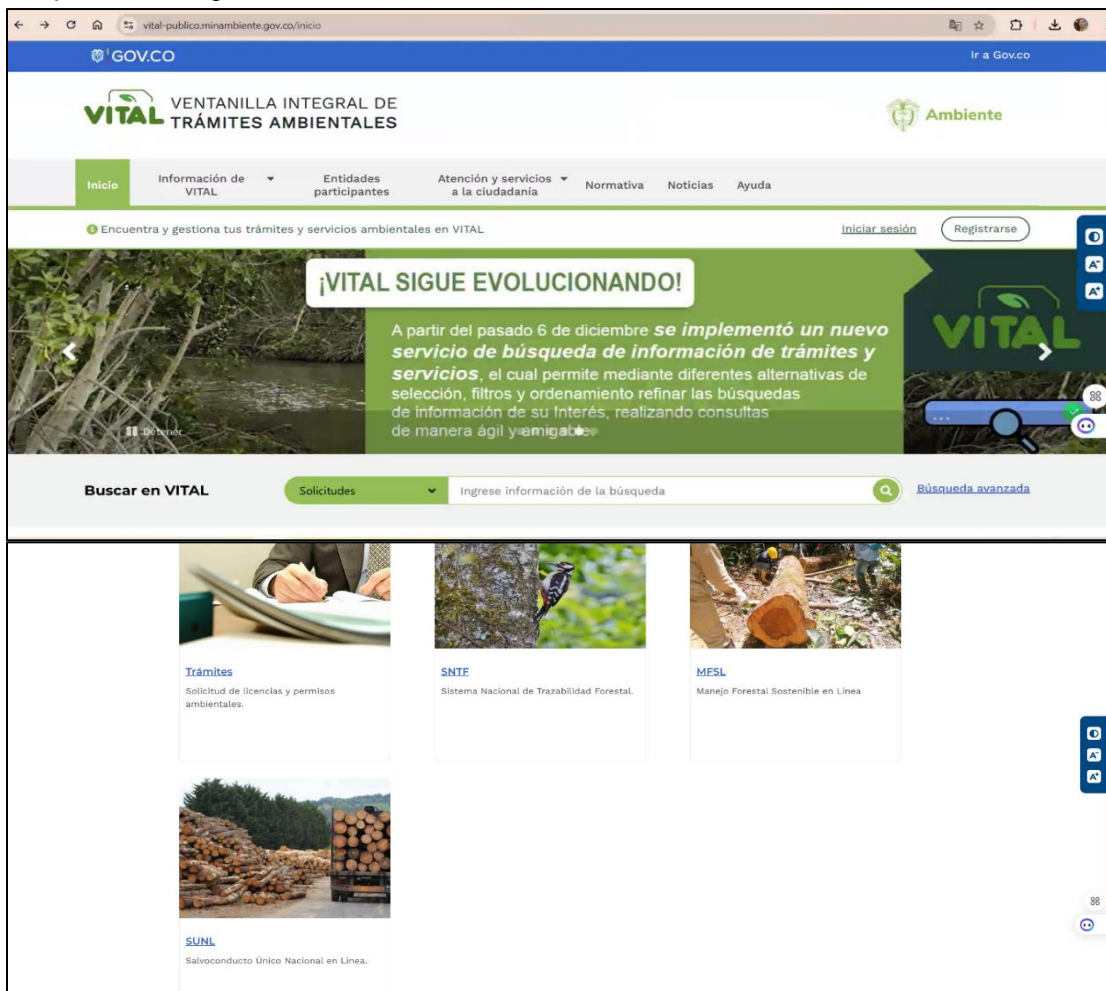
vital-publico.minambiente.gov.co/inicio

GOV.CO

Ir a Gov.co

VITAL VENTANILLA INTEGRAL DE TRÁMITES AMBIENTALES

Ambiente

Inicio | Información de VITAL | Entidades participantes | Atención y servicios a la ciudadanía | Normativa | Noticias | Ayuda

Encuentra y gestiona tus trámites y servicios ambientales en VITAL

Iniciar sesión

Registrarse

¡VITAL SIGUE EVOLUCIONANDO!

A partir del pasado 6 de diciembre **se implementó un nuevo servicio de búsqueda de información de trámites y servicios**, el cual permite mediante diferentes alternativas de selección, filtros y ordenamiento refinar las búsquedas de información de su interés, realizando consultas de manera ágil y amigable.

VITAL

Detener

Buscar en VITAL

Solicitudes

Ingrese información de la búsqueda

Búsqueda avanzada

Trámites
Solicitud de licencias y permisos ambientales.

SNTF
Sistema Nacional de Trazabilidad Forestal.

MFSL
Manejo Forestal Sostenible en Línea

SUNL
Salvoconducto Único Nacional en Línea.